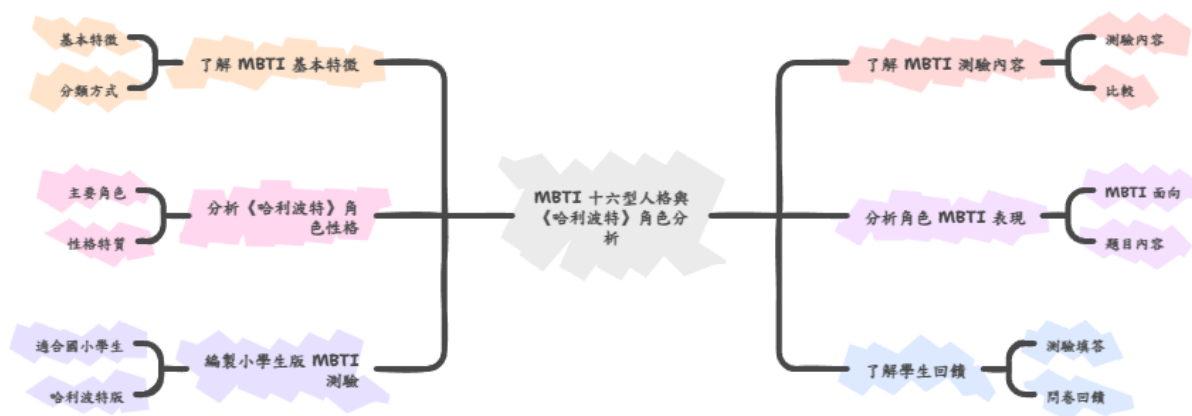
MBTI 十六型人格與《哈利波特》角色分析

了解 MBTI 基本特徵

基本特徵

分類方式

分析《哈利波特》角色性格

主要角色

性格特質

編製小學生版 MBTI 測驗

適合國小學生

哈利波特版

了解 MBTI 測驗內容

測驗內容

比較

分析角色 MBTI 表現

MBTI 面向

題目內容

了解學生回饋

測驗填答

問卷回饋